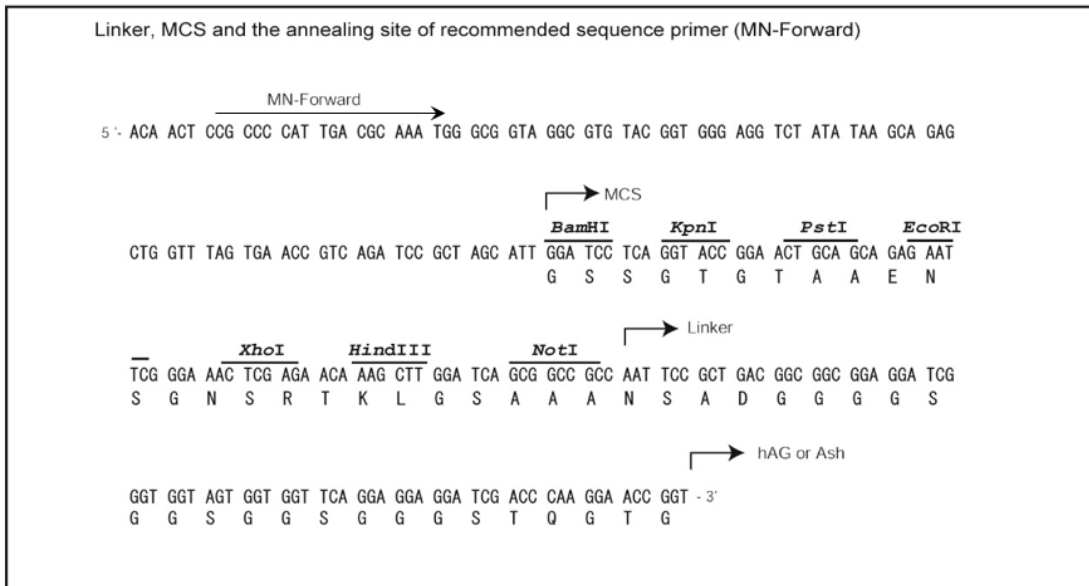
Linker, MCS and the annealing site of recommended sequence primer (MN-Forward)

MN-Forward

5'- ACA ACT CCG CCC CAT TGA CGC AAA TGG GCG GTA GGC GTG TAC GGT GGG AGG TCT ATA TAA GCA GAG

MCS

BamHI KpnI PstI EcoRI

CTG GTT TAG TGA ACC GTC AGA TCC GCT AGC ATT GGA TCC TCA GGT ACC GGA ACT GCA GCA GAG AAT
G S S G T G T A A E N

Linker

XhoI HindIII NotI

TCG GGA AAC TCG AGA ACA AAG CTT GGA TCA GCG GCC GCC AAT TCC GCT GAC GGC GGC GGA GGA TCG
S G N S R T K L G S A A A N S A D G G G G S

hAG or Ash

GGT GGT AGT GGT GGT TCA GGA GGA GGA TCG ACC CAA GGA ACC GGT - 3'
G G S G G S G G G S T Q G T G